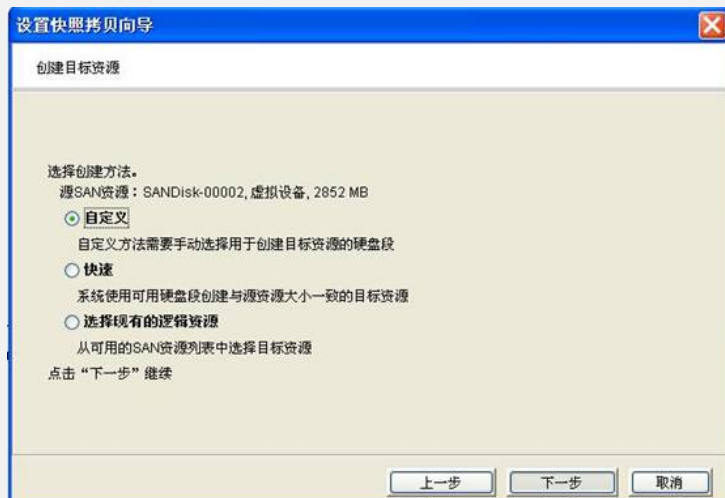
设置快照拷贝向导

创建目标资源

选择创建方法。
源SAN资源：SANDisk-00002, 虚拟设备, 2852 MB

自定义
自定义方法需要手动选择用于创建目标资源的硬盘段

快速
系统使用可用硬盘段创建与源资源大小一致的目标资源

选择现有的逻辑资源
从可用的SAN资源列表中选择目标资源

点击“下一步”继续

上一步 下一步 取消